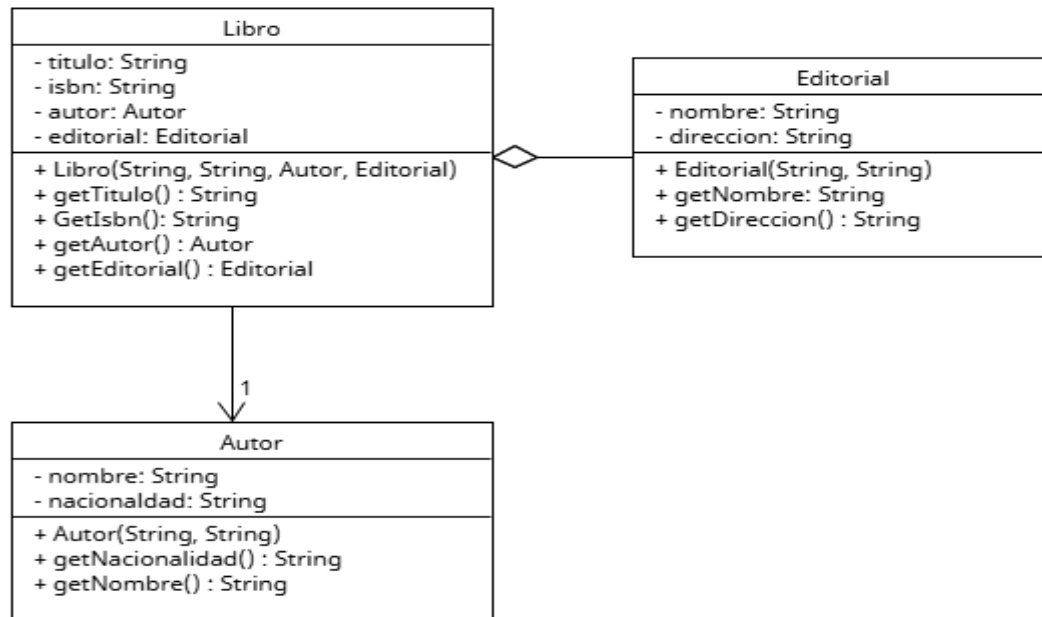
Libro

- titulo: String
- isbn: String
- autor: Autor
- editorial: Editorial

+ Libro(String, String, Autor, Editorial)
+ getTitulo() : String
+ GetIsbn(): String
+ getAutor() : Autor
+ getEditorial() : Editorial

Editorial

- nombre: String
- direccion: String

+ Editorial(String, String)
+ getNombre: String
+ getDireccion() : String

1

Autor

- nombre: String
- nacionaldad: String

+ Autor(String, String)
+ getNacionalidad() : String
+ getNombre() : String